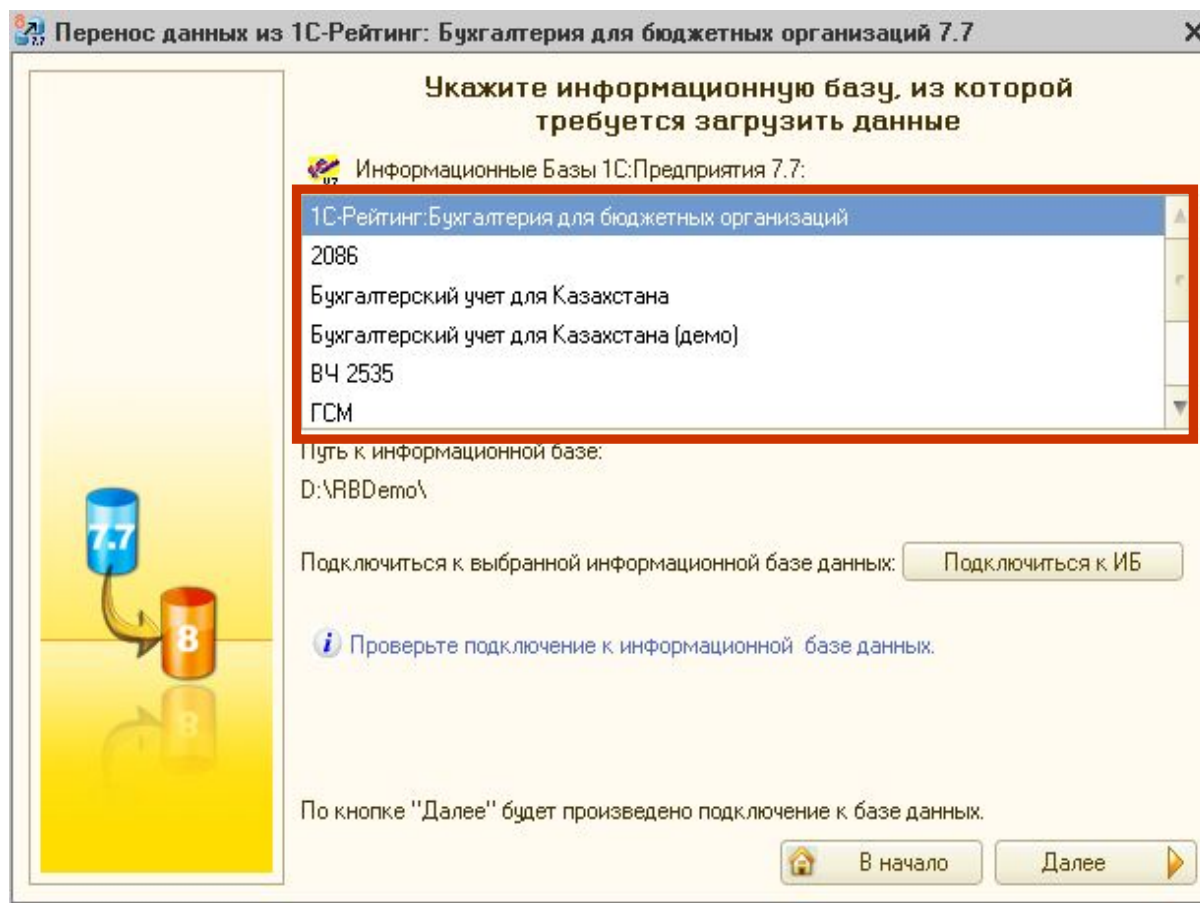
Перенос данных из 1С-Рейтинг: Бухгалтерия для бюджетных организаций 7.7

Укажите информационную базу, из которой требуется загрузить данные

Информационные Базы 1С:Предприятия 7.7:

1С-Рейтинг:Бухгалтерия для бюджетных организаций
2086
Бухгалтерский учет для Казахстана
Бухгалтерский учет для Казахстана (демо)
ВЧ 2535
ГСМ

Путь к информационной базе:
D:\RBDemo\

Подключиться к выбранной информационной базе данных: Подключиться к ИБ

7.7
8

Проверьте подключение к информационной базе данных.

По кнопке "Далее" будет произведено подключение к базе данных.

В начало
Далее